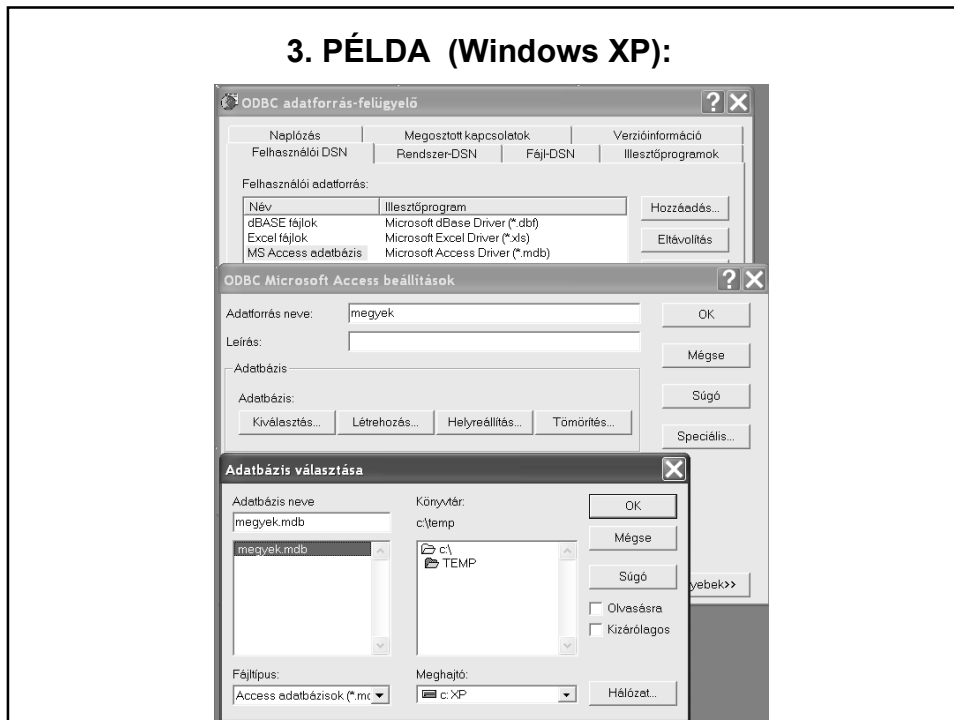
3. PÉLDA (Windows XP):

ODBC adatforrás-felügyelő

Naplózás | Megosztott kapcsolatok | Verzióinformáció
Felhasználói DSN | Rendszer-DSN | Fájl-DSN | Illesztőprogramok

Felhasználói adatforrás:

| Név | Illesztőprogram |
|---|---|
| dBASE fájlok | Microsoft dBase Driver (*.dbf) |
| Excel fájlok | Microsoft Excel Driver (*.xls) |
| MS Access adatbázis | Microsoft Access Driver (*.mdb) |

Hozzáadás...
Eltávolítás

ODBC Microsoft Access beállítások

Adatforrás neve: megyek
Leírás:
Adatbázis
Adatbázis:
Kiválasztás... Létrehozás... Helyreállítás... Tömörítés...
OK
Mégse
Súgó
Speciális...
yebek>>

Adatbázis választása

Adatbázis neve
megyek.mdb
megyek.mdb
Könyvtár:
c:\temp
c:\
TEMP
OK
Mégse
Súgó
Olvasásra
Kizárólagos
Fájltípus:
Access adatbázisok (*.mc
Meghajtó:
c: XP
Hálózat...